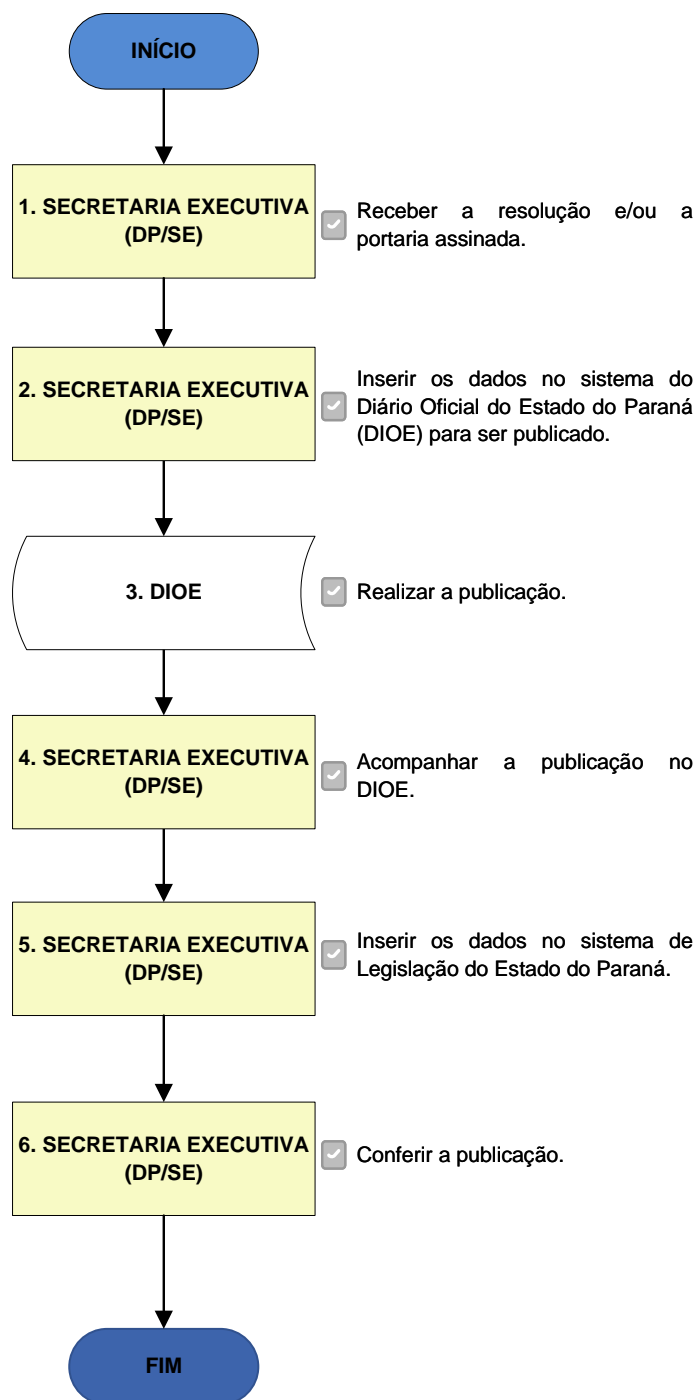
INÍCIO

1. SECRETARIA EXECUTIVA (DP/SE)

Receber a resolução e/ou a portaria assinada.

2. SECRETARIA EXECUTIVA (DP/SE)

Inserir os dados no sistema do Diário Oficial do Estado do Paraná (DIOE) para ser publicado.

3. DIOE

Realizar a publicação.

4. SECRETARIA EXECUTIVA (DP/SE)

Acompanhar a publicação no DIOE.

5. SECRETARIA EXECUTIVA (DP/SE)

Inserir os dados no sistema de Legislação do Estado do Paraná.

6. SECRETARIA EXECUTIVA (DP/SE)

Conferir a publicação.

FIM